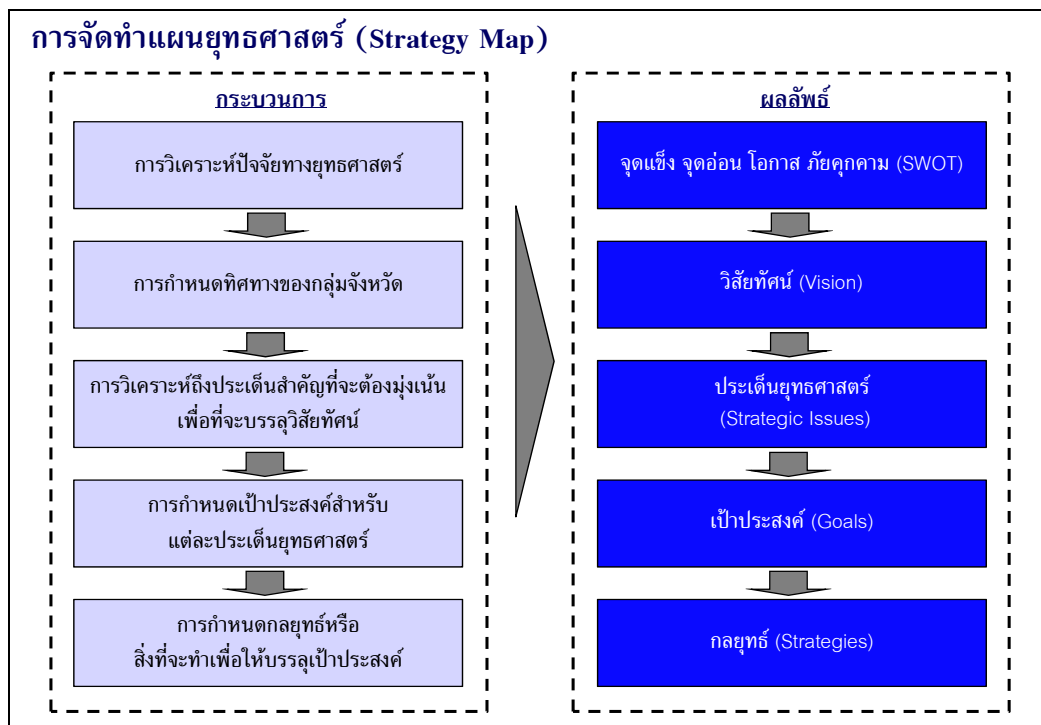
การจัดทำแผนยุทธศาสตร์ (Strategy Map)

กระบวนการ

การวิเคราะห์ปัจจัยทางยุทธศาสตร์

การกำหนดทิศทางของกลุ่มจังหวัด

การวิเคราะห์ถึงประเด็นสำคัญที่จะต้องมุ่งเน้นเพื่อที่จะบรรลุวิสัยทัศน์

การกำหนดเป้าประสงค์สำหรับแต่ละประเด็นยุทธศาสตร์

การกำหนดกลยุทธ์หรือสิ่งที่จะทำเพื่อให้บรรลุเป้าประสงค์

ผลลัพธ์

จุดแข็ง จุดอ่อน โอกาส ภัยคุกคาม (SWOT)

วิสัยทัศน์ (Vision)

ประเด็นยุทธศาสตร์ (Strategic Issues)

เป้าประสงค์ (Goals)

กลยุทธ์ (Strategies)